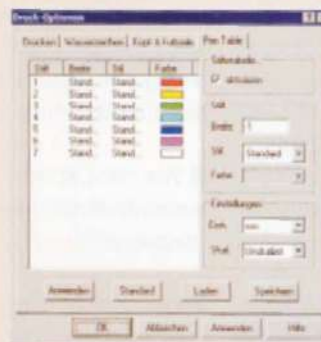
Druck-Optionen

Drucken | Wasserzeichen | Kopf- & Fußzeile | Pen Table

| Stift | Breite | Stil | Farbe |
|---|---|---|---|
| 1 | Stand... | Stand... | |
| 2 | Stand... | Stand... | |
| 3 | Stand... | Stand... | |
| 4 | Stand... | Stand... | |
| 5 | Stand... | Stand... | |
| 6 | Stand... | Stand... | |
| 7 | Stand... | Stand... | |

Stifttabelle
aktivieren

Stift
Breite 1
Stil Standard
Farbe

Einstellungen
Dim. mm
Stufe Undefiniert

Anwenden | Standard | Laden | Speichern

OK | Abbrechen | Anwenden | Hilfe